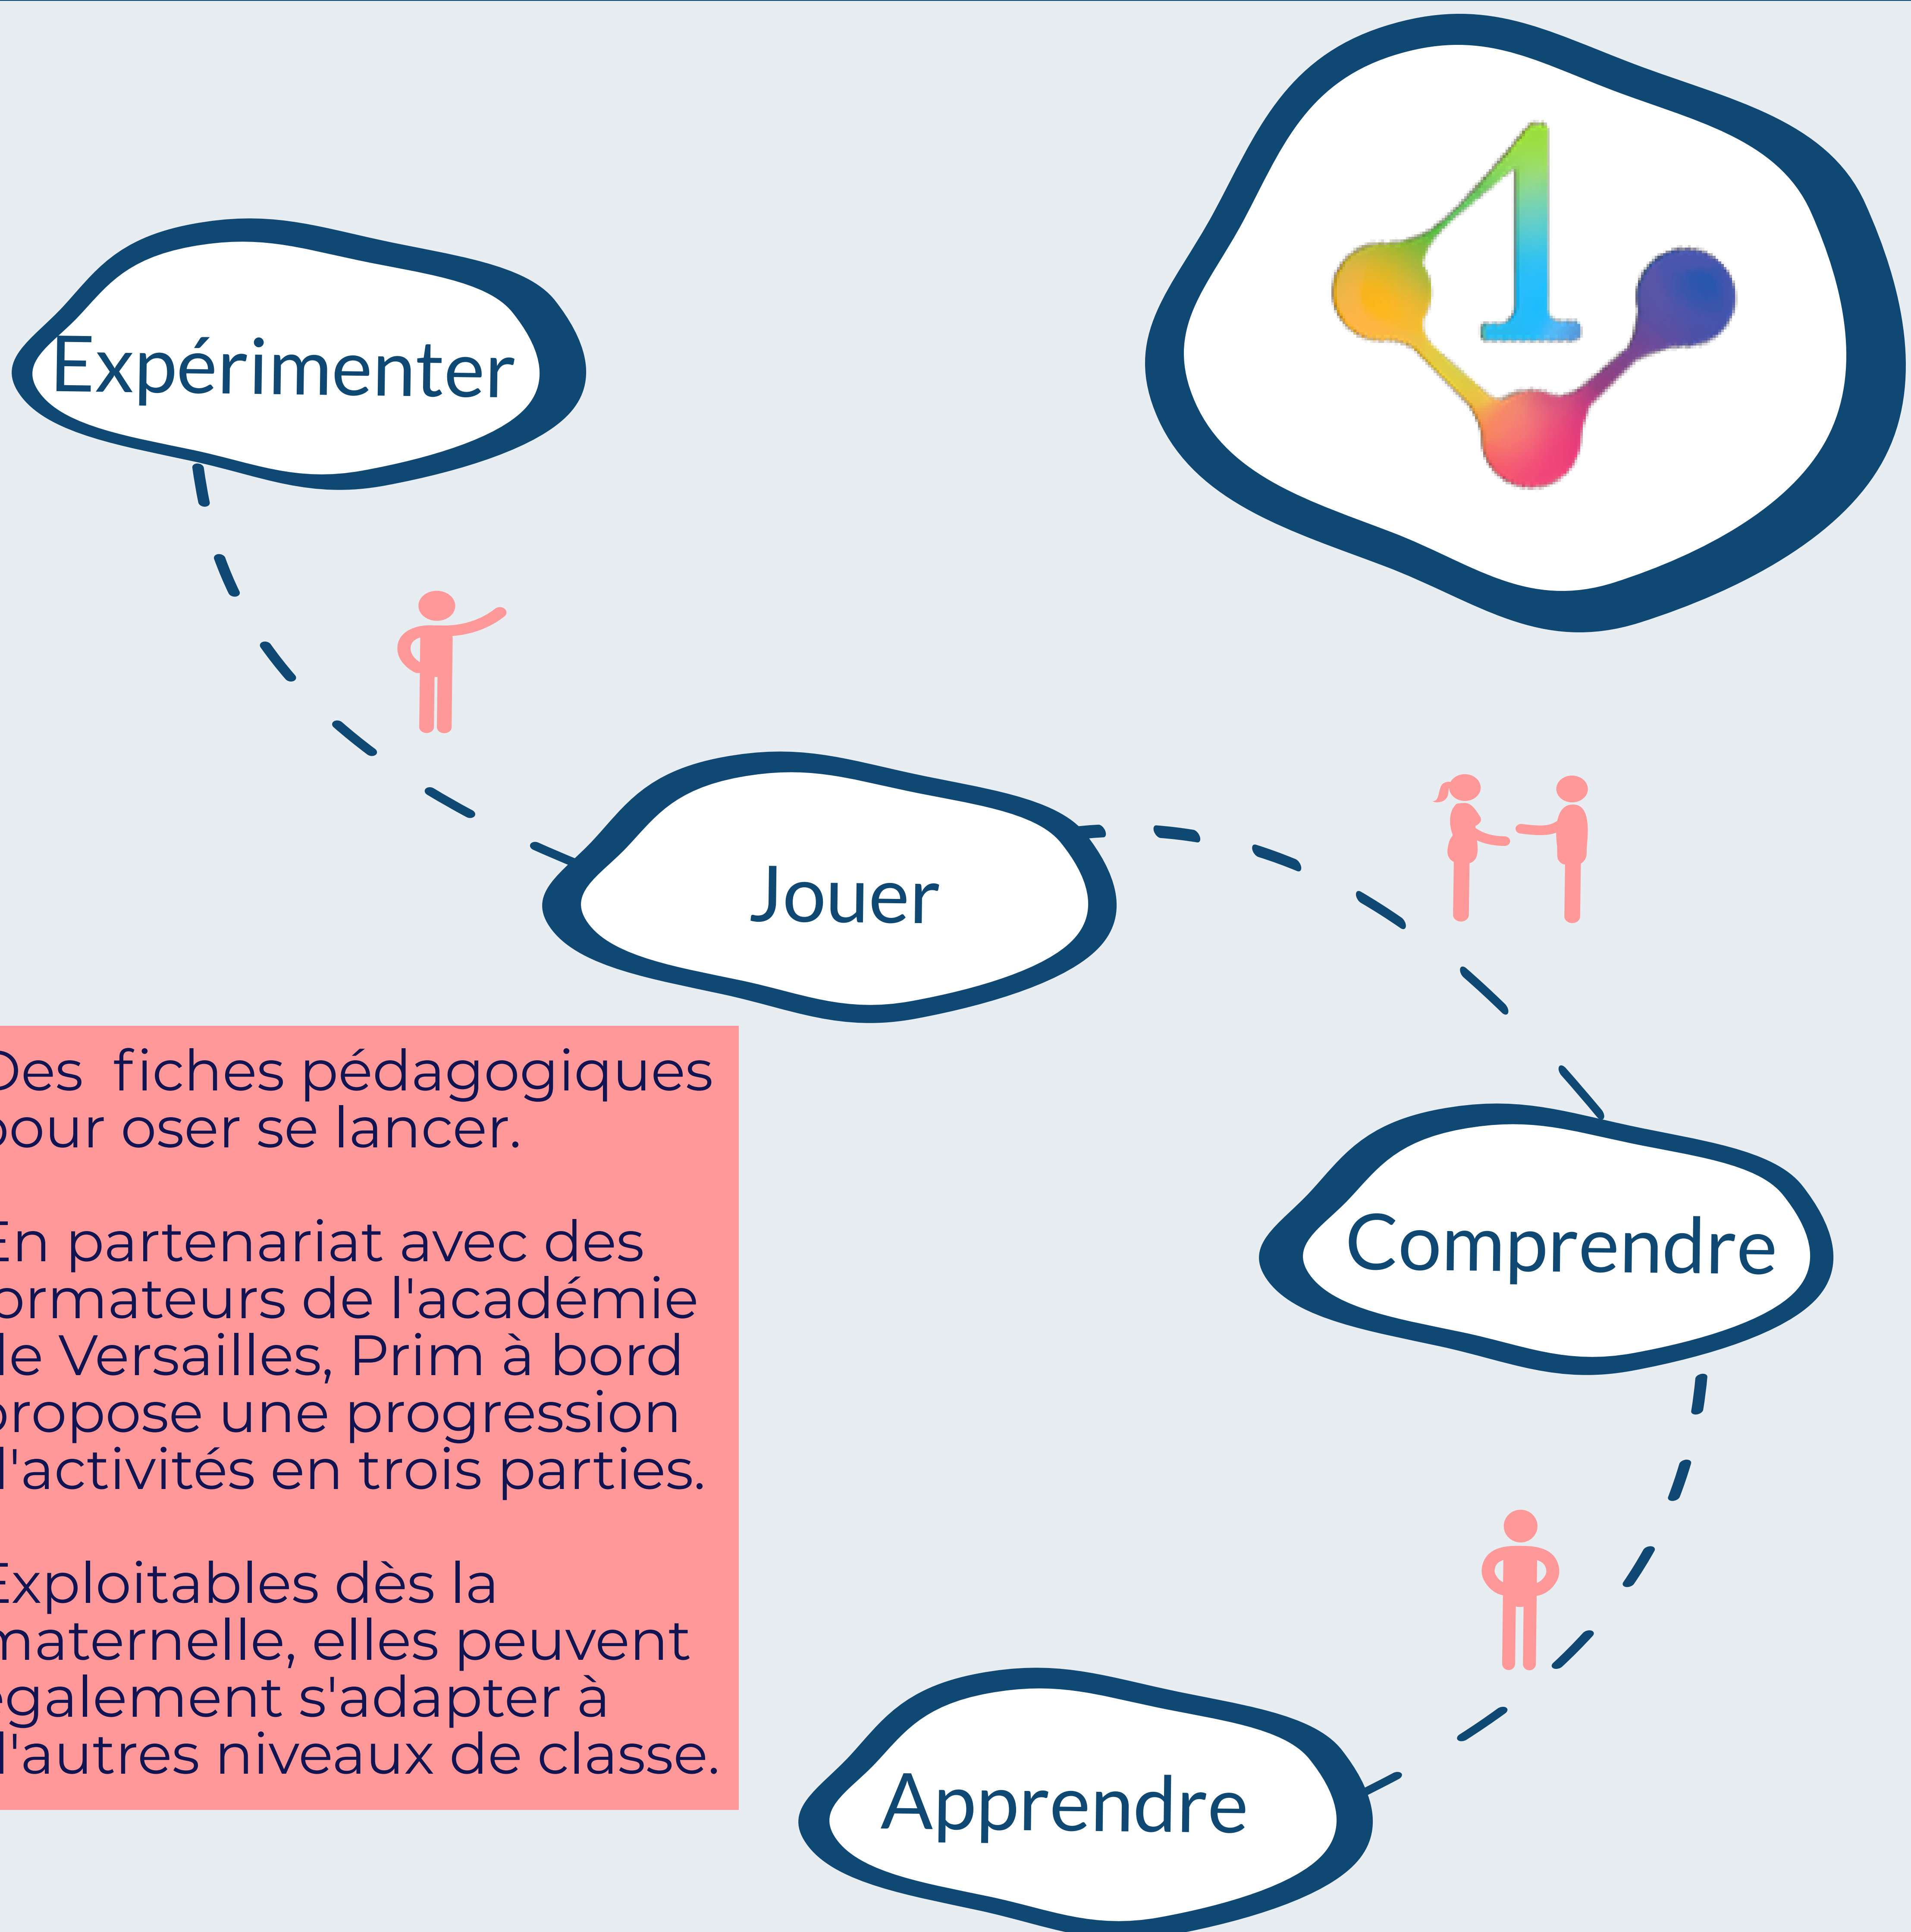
Expérimenter

Jouer

Comprendre

Apprendre

Des fiches pédagogiques pour oser se lancer.

En partenariat avec des formateurs de l'académie de Versailles, Prim à bord propose une progression d'activités en trois parties.

Exploitables dès la maternelle, elles peuvent également s'adapter à d'autres niveaux de classe.